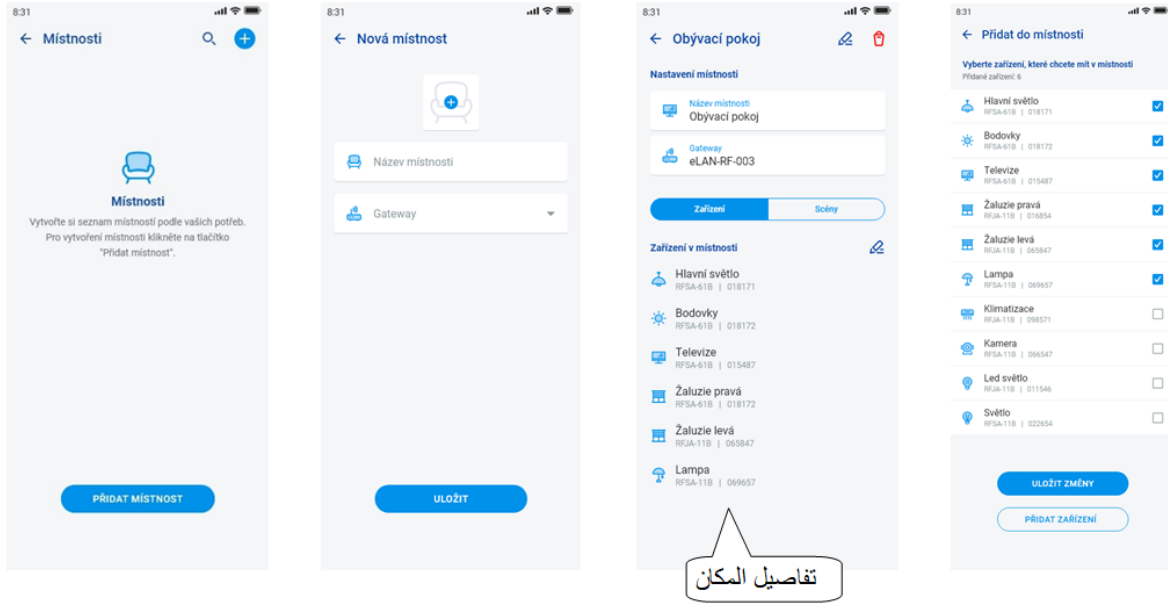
8:31

← Místnosti

Místnosti

Vytvořte si seznam místností podle vašich potřeb. Pro vytvoření místnosti klikněte na tlačítko "Přidat místnost".

PŘIDAT MÍSTNOST

8:31

← Nová místnost

Název místnosti

Gateway

ULOŽIT

8:31

← Obývací pokoj

Nastavení místnosti

Název místnosti
Obývací pokoj

Gateway
eLAN-RF-003

Zařízení | Scény

Zařízení v místnosti

Hlavní světlo
RFSA-61B | 018171

Bodovky
RFSA-61B | 018172

Televize
RFSA-61B | 015487

Žaluzie pravá
RFSA-61B | 018172

Žaluzie levá
RFJA-11B | 065847

Lampa
RFSA-11B | 069657

تفاصيل المكان

8:31

← Přidat do místnosti

Vyberte zařízení, které chcete mít v místnosti
Přidané zařízení: 6

Hlavní světlo
RFSA-61B | 018171

Bodovky
RFSA-61B | 018172

Televize
RFSA-61B | 015487

Žaluzie pravá
RFJA-11B | 016854

Žaluzie levá
RFJA-11B | 065847

Lampa
RFSA-11B | 069657

Klimatizace
RFJA-11B | 098571

Kamera
RFSA-11B | 066547

Led světlo
RFJA-11B | 011546

Světlo
RFSA-11B | 022654

ULOŽIT ZMĚNY

PŘIDAT ZAŘÍZENÍ